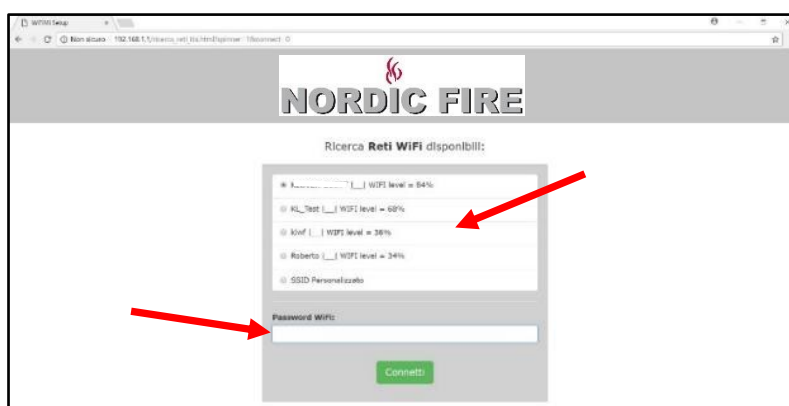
WIFI Setup

Non sicuro | 192.168.1.1/ricerca_reti_its.html?spinner=1&connect=0

NORDIC FIRE

Ricerca **Reti WiFi** disponibili:

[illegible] |__| WIFI level = 84%

KL_Test |__| WIFI level = 68%

klef |__| WIFI level = 38%

Roberto |__| WIFI level = 34%

SSID Personalizzato

Password WiFi:

Connetti